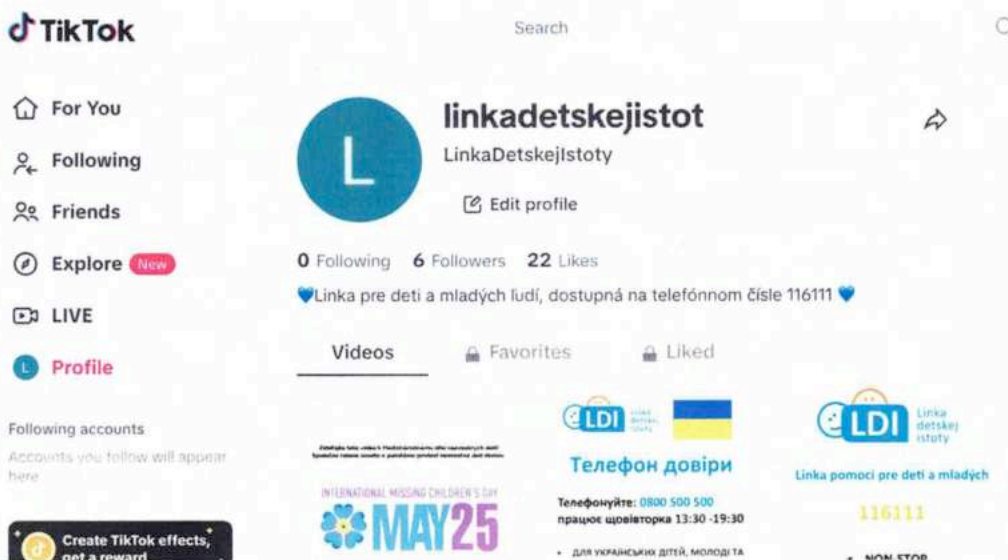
TikTok

Search

For You

Following

Friends

Explore New

LIVE

Profile

Following accounts

Accounts you follow will appear here

Create TikTok effects, get a reward

linkadetskejistot

LinkaDetskejIstoty

Edit profile

0 Following 6 Followers 22 Likes

Linka pre deti a mladých ľudí, dostupná na telefónnom čísle 116111

Videos Favorites Liked

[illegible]

INTERNATIONAL MISSING CHILDREN'S DAY

MAY25

LDI

Телефон довіри

Телефонуйте: 0800 500 500
працює щовівторка 13:30 -19:30

• ДЛЯ УКРАЇНСЬКИХ ДІТЕЙ, МОЛОДІ ТА

LDI Linka detskej istoty

Linka pomoci pre deti a mladých

116111

NON STOP